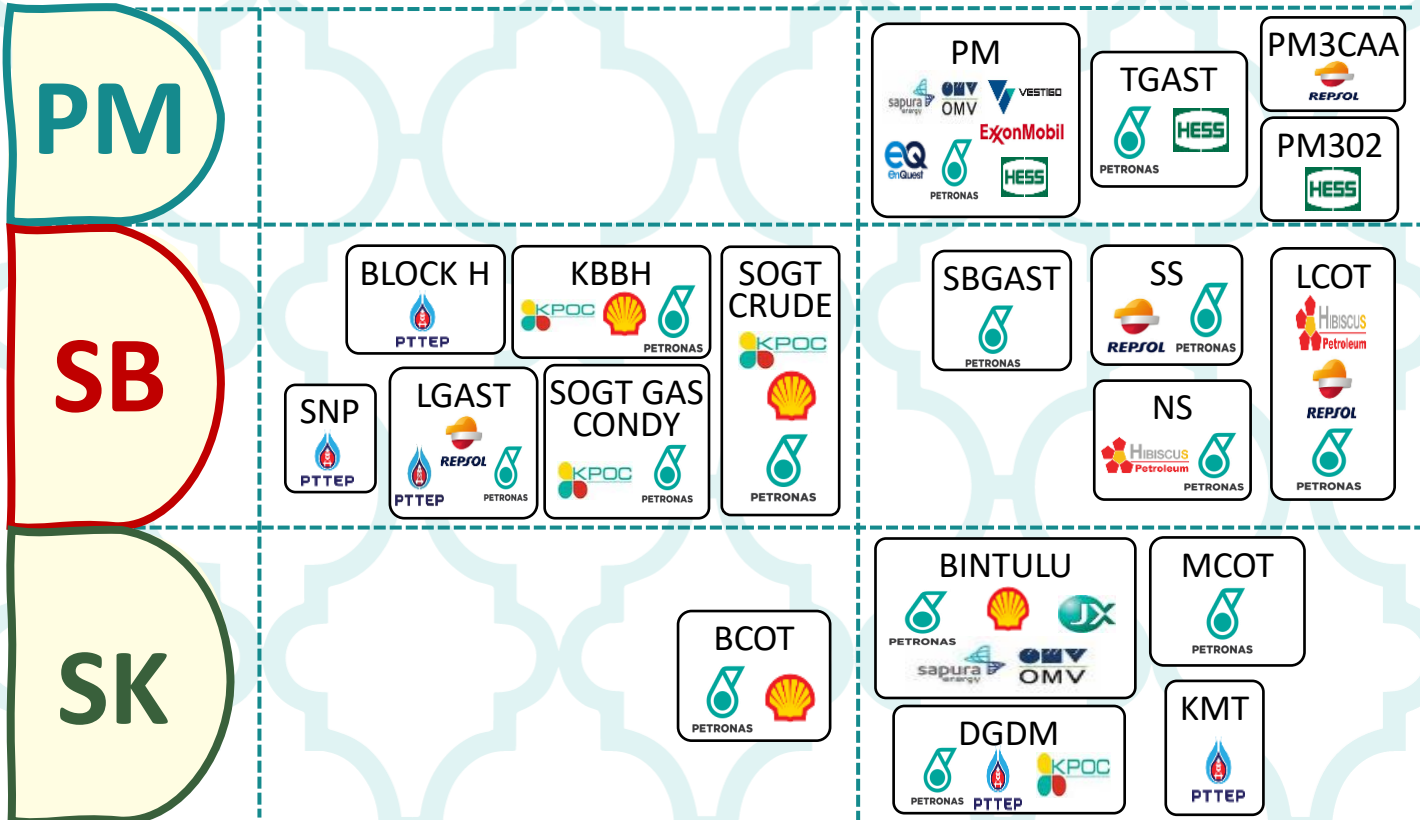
PM

PM
sapura energy OMV VESTIGO
ExxonMobil
EnQuest PETRONAS HESS

TGAST
PETRONAS HESS

PM3CAA
REPSOL

PM302
HESS

SB

BLOCK H
PTTEP

KBBH
KPOC PETRONAS

SOGT CRUDE
KPOC
PETRONAS

SNP
PTTEP

LGAST
REPSOL
PTTEP PETRONAS

SOGT GAS CONDY
KPOC PETRONAS

SBGAST
PETRONAS

SS
REPSOL PETRONAS

NS
HIBISCUS Petroleum PETRONAS

LCOT
HIBISCUS Petroleum
REPSOL
PETRONAS

SK

BCOT
PETRONAS

BINTULU
PETRONAS JX
sapura energy OMV

MCOT
PETRONAS

DGDM
PETRONAS PTTEP KPOC

KMT
PTTEP